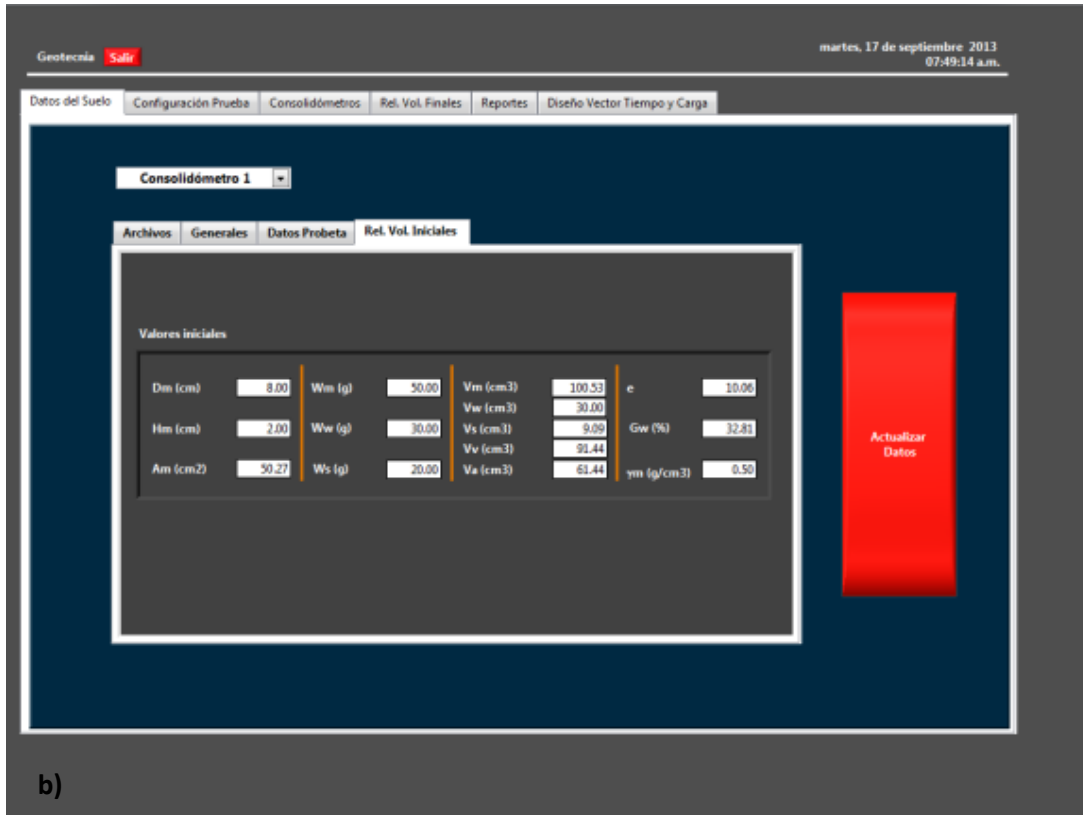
Geotecnia Salir

martes, 17 de septiembre 2013
07:49:14 a.m.

Datos del Suelo | Configuración Prueba | Consolidómetros | Rel. Vol. Finales | Reportes | Diseño Vector Tiempo y Carga

Consolidómetro 1

Archivos | Generales | Datos Probeta | Rel. Vol. Iniciales

Valores iniciales

Dm (cm) 8.00
Hm (cm) 2.00
Am (cm2) 50.27

Wm (g) 50.00
Ww (g) 30.00
Ws (g) 20.00

Vm (cm3) 100.53
Vw (cm3) 30.00
Vs (cm3) 9.09
Vv (cm3) 91.44
Va (cm3) 61.44

e 10.06
Gw (%) 32.81
γm (g/cm3) 0.50

Actualizar Datos

b)